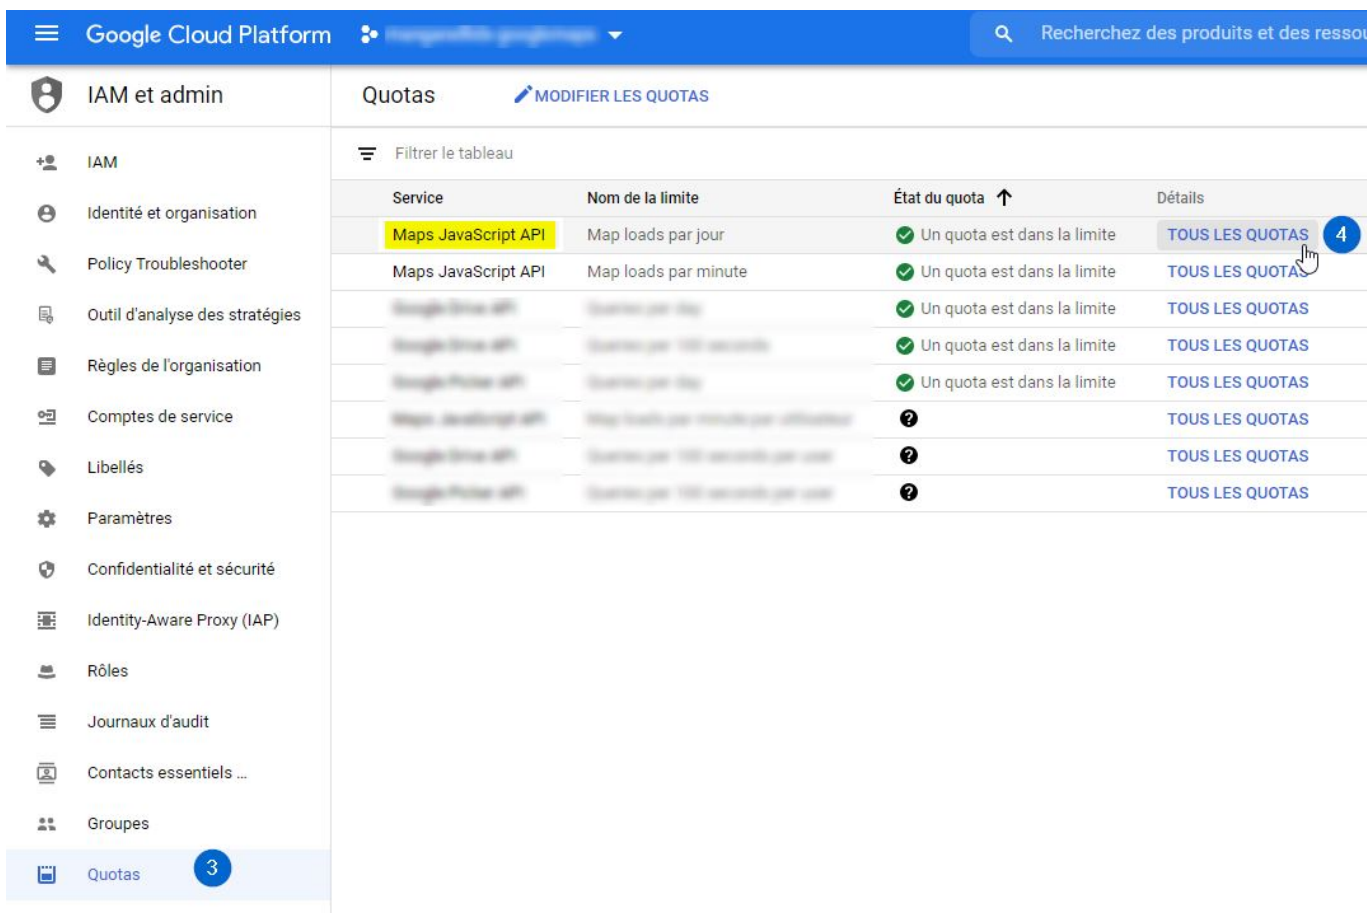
Google Cloud Platform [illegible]

Recherchez des produits et des resso

IAM et admin

IAM
Identité et organisation
Policy Troubleshooter
Outil d'analyse des stratégies
Règles de l'organisation
Comptes de service
Libellés
Paramètres
Confidentialité et sécurité
Identity-Aware Proxy (IAP)
Rôles
Journaux d'audit
Contacts essentiels ...
Groupes
Quotas 3

Quotas MODIFIER LES QUOTAS

Filtrer le tableau

| Service | Nom de la limite | État du quota | Détails |
|---|---|---|---|
| Maps JavaScript API | Map loads par jour | Un quota est dans la limite | TOUS LES QUOTAS 4 |
| Maps JavaScript API | Map loads par minute | Un quota est dans la limite | TOUS LES QUOTAS |
| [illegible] | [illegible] | Un quota est dans la limite | TOUS LES QUOTAS |
| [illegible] | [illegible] | Un quota est dans la limite | TOUS LES QUOTAS |
| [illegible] | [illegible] | Un quota est dans la limite | TOUS LES QUOTAS |
| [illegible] | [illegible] | | TOUS LES QUOTAS |
| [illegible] | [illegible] | | TOUS LES QUOTAS |
| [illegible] | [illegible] | | TOUS LES QUOTAS |